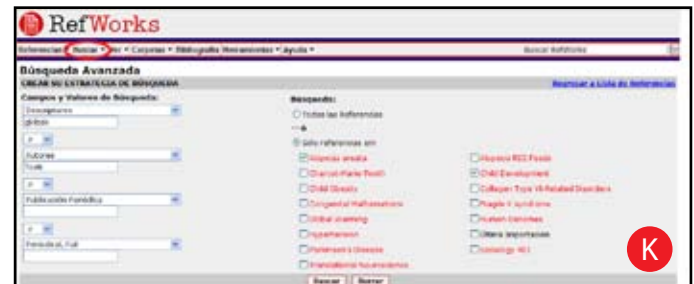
RefWorks

Referencias ▾ Buscar ▾ Ver ▾ Carpetas ▾ Bibliografía Herramientas ▾ Ayuda ▾

Buscar RefWorks

Búsqueda Avanzada

CREAR SU ESTRATEGIA DE BÚSQUEDA

Regresar a Lista de Referencias

Campos y Valores de Búsqueda:

Descriptores

global

Y

Autores

Todd

Y

Publicación Periódica

Y

Periodical, Full

Búsqueda:

Todas las Referencias

o

Sólo referencias en:

Alopecia areata

Charcot-Marie-Tooth

Child Obesity

Congenital Malformations

Global Warming

Hypertension

Parkinson's Disease

Premenstrual Syndrome

Alopecia RSS Feeds

Child Development

Collagen Type VII-Related Disorders

Fragile X syndrome

Human Genomes

Última Importación

Virology 101

Buscar

Borrar

K